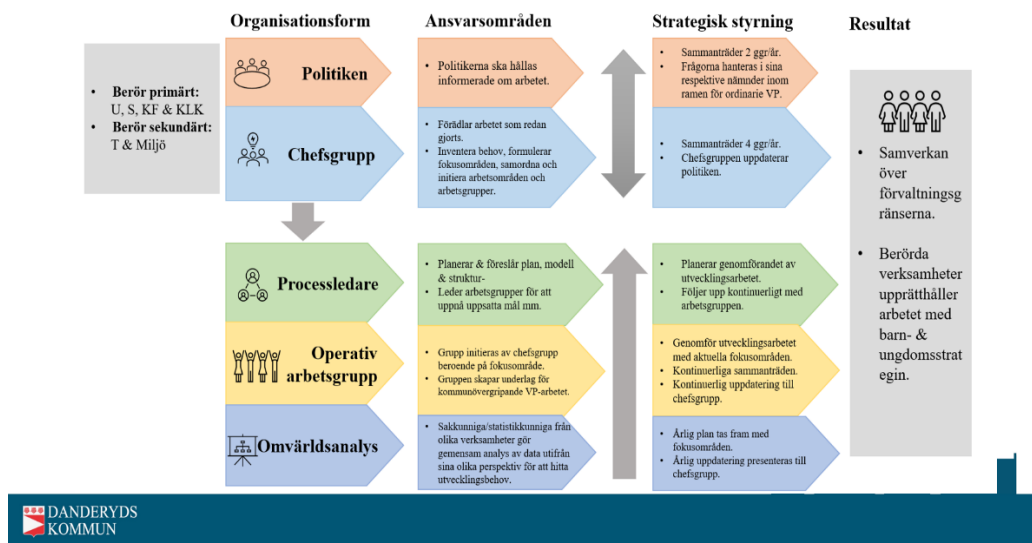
Organisationsform

Ansvarsområden

Strategisk styrning

Resultat

• Berör primärt: U, S, KF & KLK
• Berör sekundärt: T & Miljö

Politiken

• Politikerna ska hållas informerade om arbetet.

• Sammanträder 2 ggr/år.
• Frågorna hanteras i sina respektive nämnder inom ramen för ordinarie VP.

Chefsgrupp

• Förädlar arbetet som redan gjorts.
• Inventera behov, formulerar fokusområden, samordna och initiera arbetsområden och arbetsgrupper.

• Sammanträder 4 ggr/år.
• Chefsgruppen uppdaterar politiken.

• Samverkan över förvaltningsgränserna.

• Berörda verksamheter upprätthåller arbetet med barn- & ungdomsstrategin.

Processledare

• Planerar & föreslår plan, modell & struktur-
• Leder arbetsgrupper för att uppnå uppsatta mål mm.

• Planerar genomförandet av utvecklingsarbetet.
• Följer upp kontinuerligt med arbetsgruppen.

Operativ arbetsgrupp

• Grupp initieras av chefsgrupp beroende på fokusområde.
• Gruppen skapar underlag för kommunövergripande VP-arbetet.

• Genomför utvecklingsarbetet med aktuella fokusområden.
• Kontinuerliga sammanträden.
• Kontinuerlig uppdatering till chefsgrupp.

Omvärldsanalys

• Sakkunniga/statistikkunniga från olika verksamheter gör gemensam analys av data utifrån sina olika perspektiv för att hitta utvecklingsbehov.

• Årlig plan tas fram med fokusområden.
• Årlig uppdatering presenteras till chefsgrupp.

DANDERYDS KOMMUN